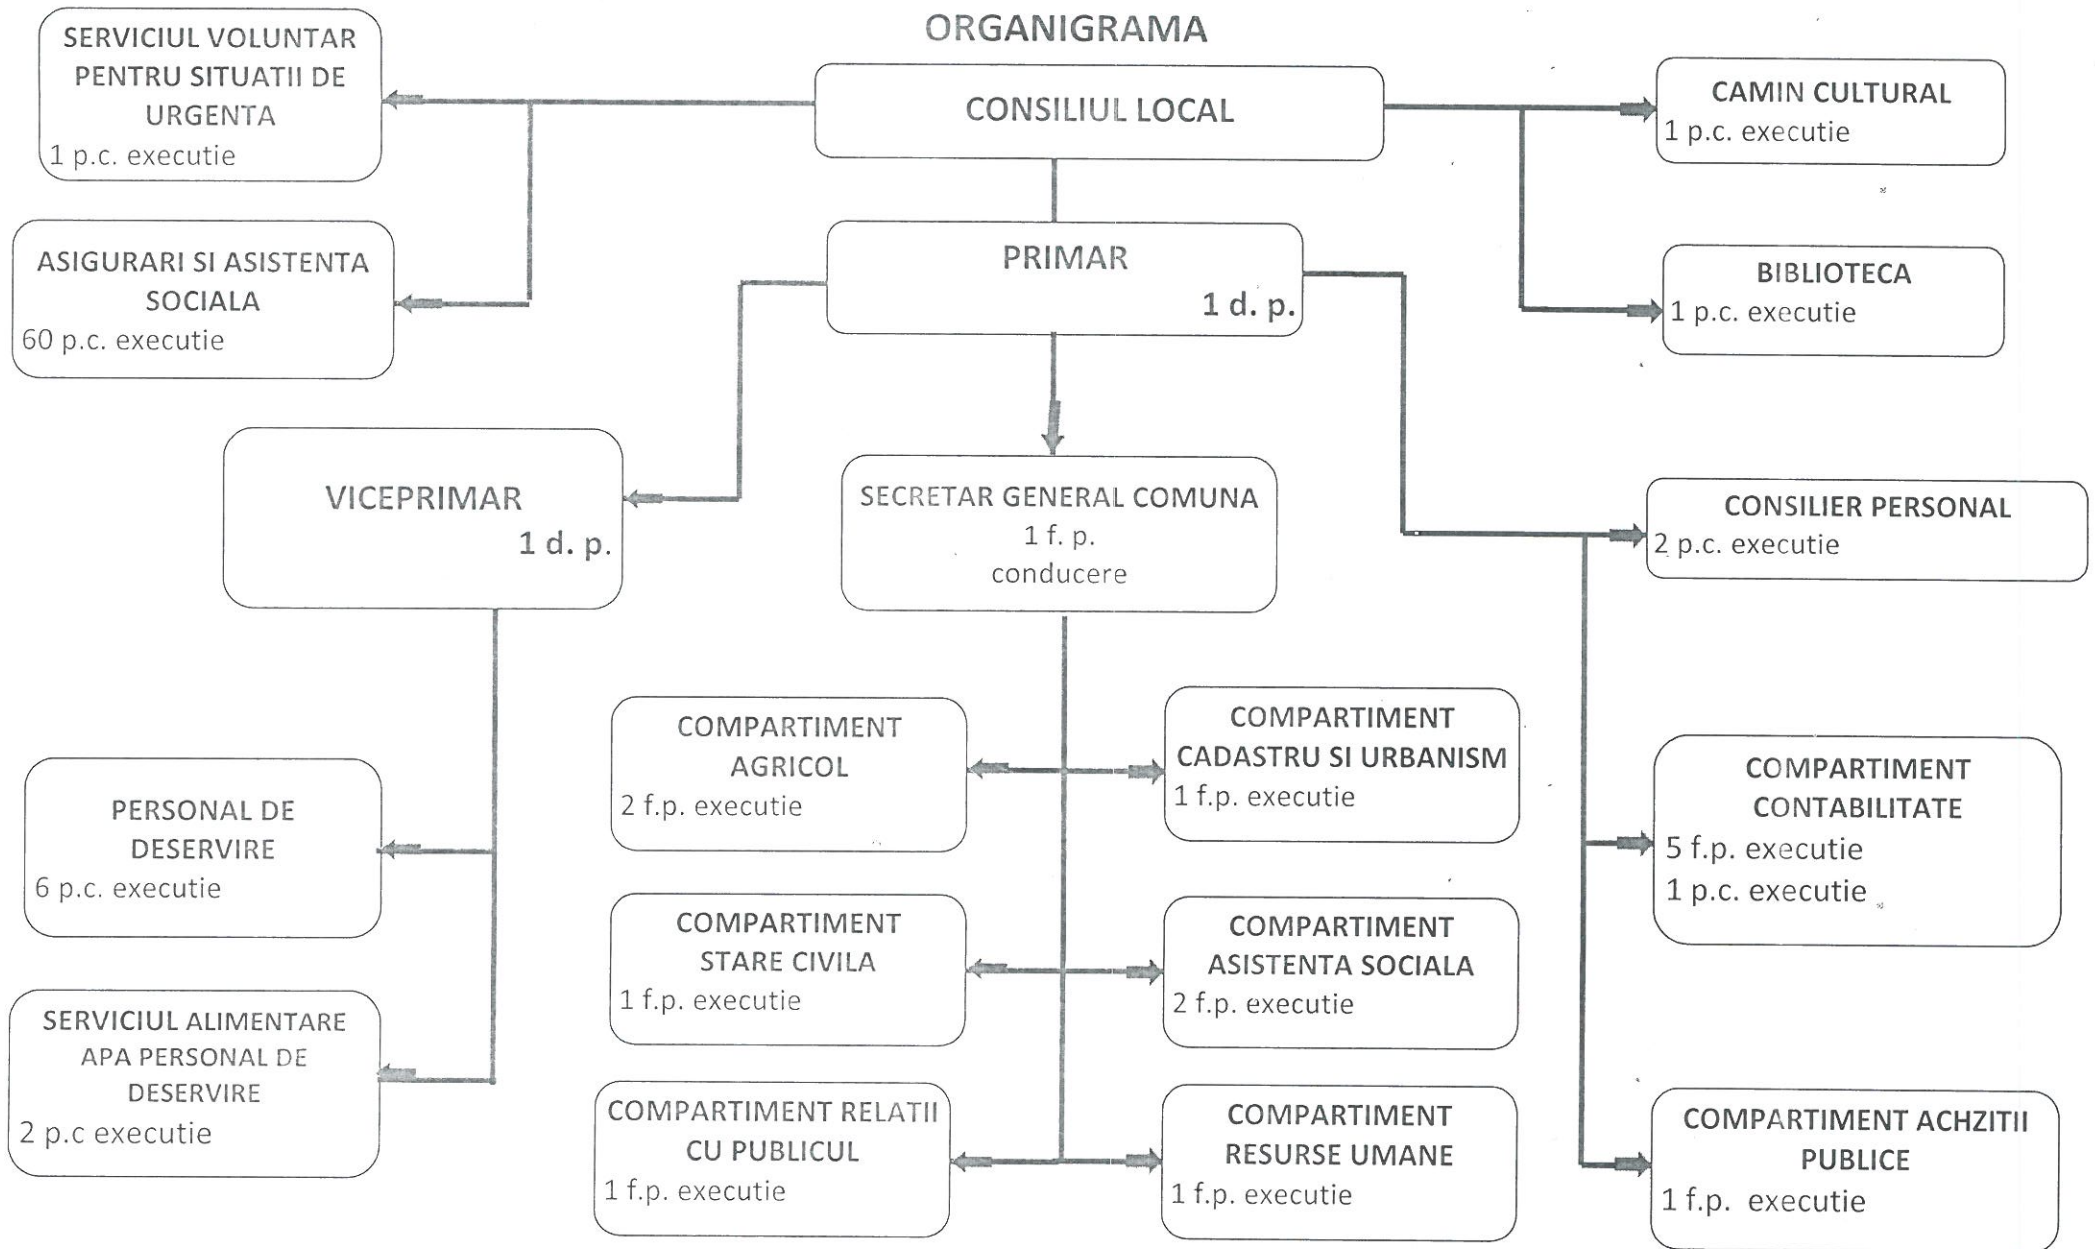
ORGANIGRAMA

SERVICIUL VOLUNTAR PENTRU SITUATII DE URGENTA
1 p.c. executie

CONSILIUL LOCAL

CAMIN CULTURAL
1 p.c. executie

ASIGURARI SI ASISTENTA SOCIALA
60 p.c. executie

PRIMAR
1 d. p.

BIBLIOTECA
1 p.c. executie

VICEPRIMAR
1 d. p.

SECRETAR GENERAL COMUNA
1 f. p.
conducere

CONSILIER PERSONAL
2 p.c. executie

COMPARTIMENT AGRICOL
2 f.p. executie

COMPARTIMENT CADASTRU SI URBANISM
1 f.p. executie

PERSONAL DE DESERVIRE
6 p.c. executie

COMPARTIMENT CONTABILITATE
5 f.p. executie
1 p.c. executie

COMPARTIMENT STARE CIVILA
1 f.p. executie

COMPARTIMENT ASISTENTA SOCIALA
2 f.p. executie

SERVICIUL ALIMENTARE APA PERSONAL DE DESERVIRE
2 p.c executie

COMPARTIMENT RELATII CU PUBLICUL
1 f.p. executie

COMPARTIMENT RESURSE UMANE
1 f.p. executie

COMPARTIMENT ACHZITII PUBLICE
1 f.p. executie